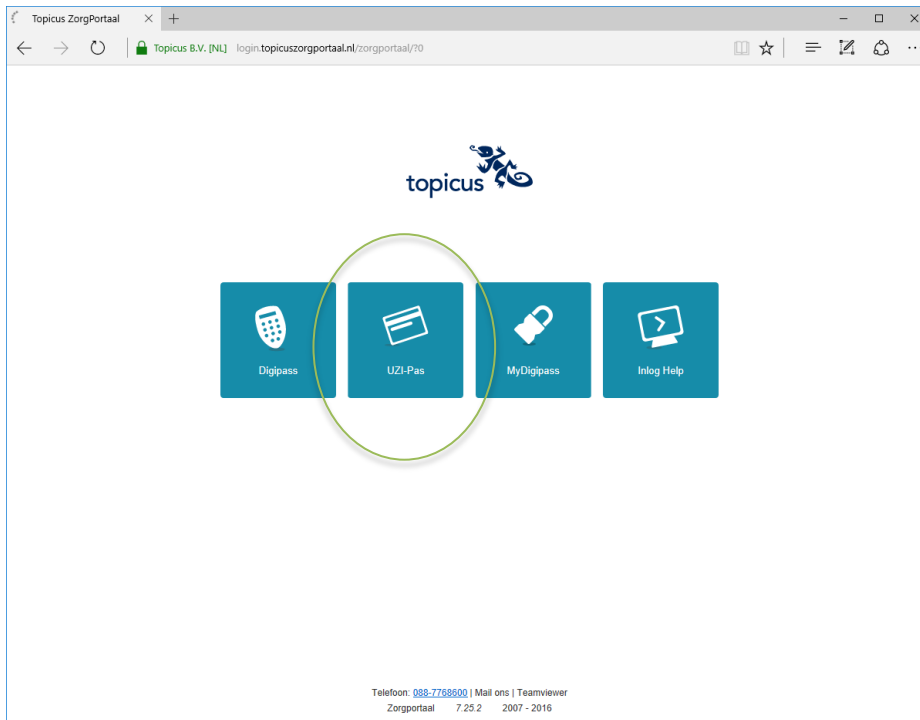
Topicus ZorgPortaal

Topicus B.V. [NL] login.topicuszorgportaal.nl/zorgportaal/?0

topicus

Digipass

UZI-Pas

MyDigipass

Inlog Help

Telefoon: 088-7768600 | Mail ons | Teamviewer
Zorgportaal 7.25.2 2007 - 2016